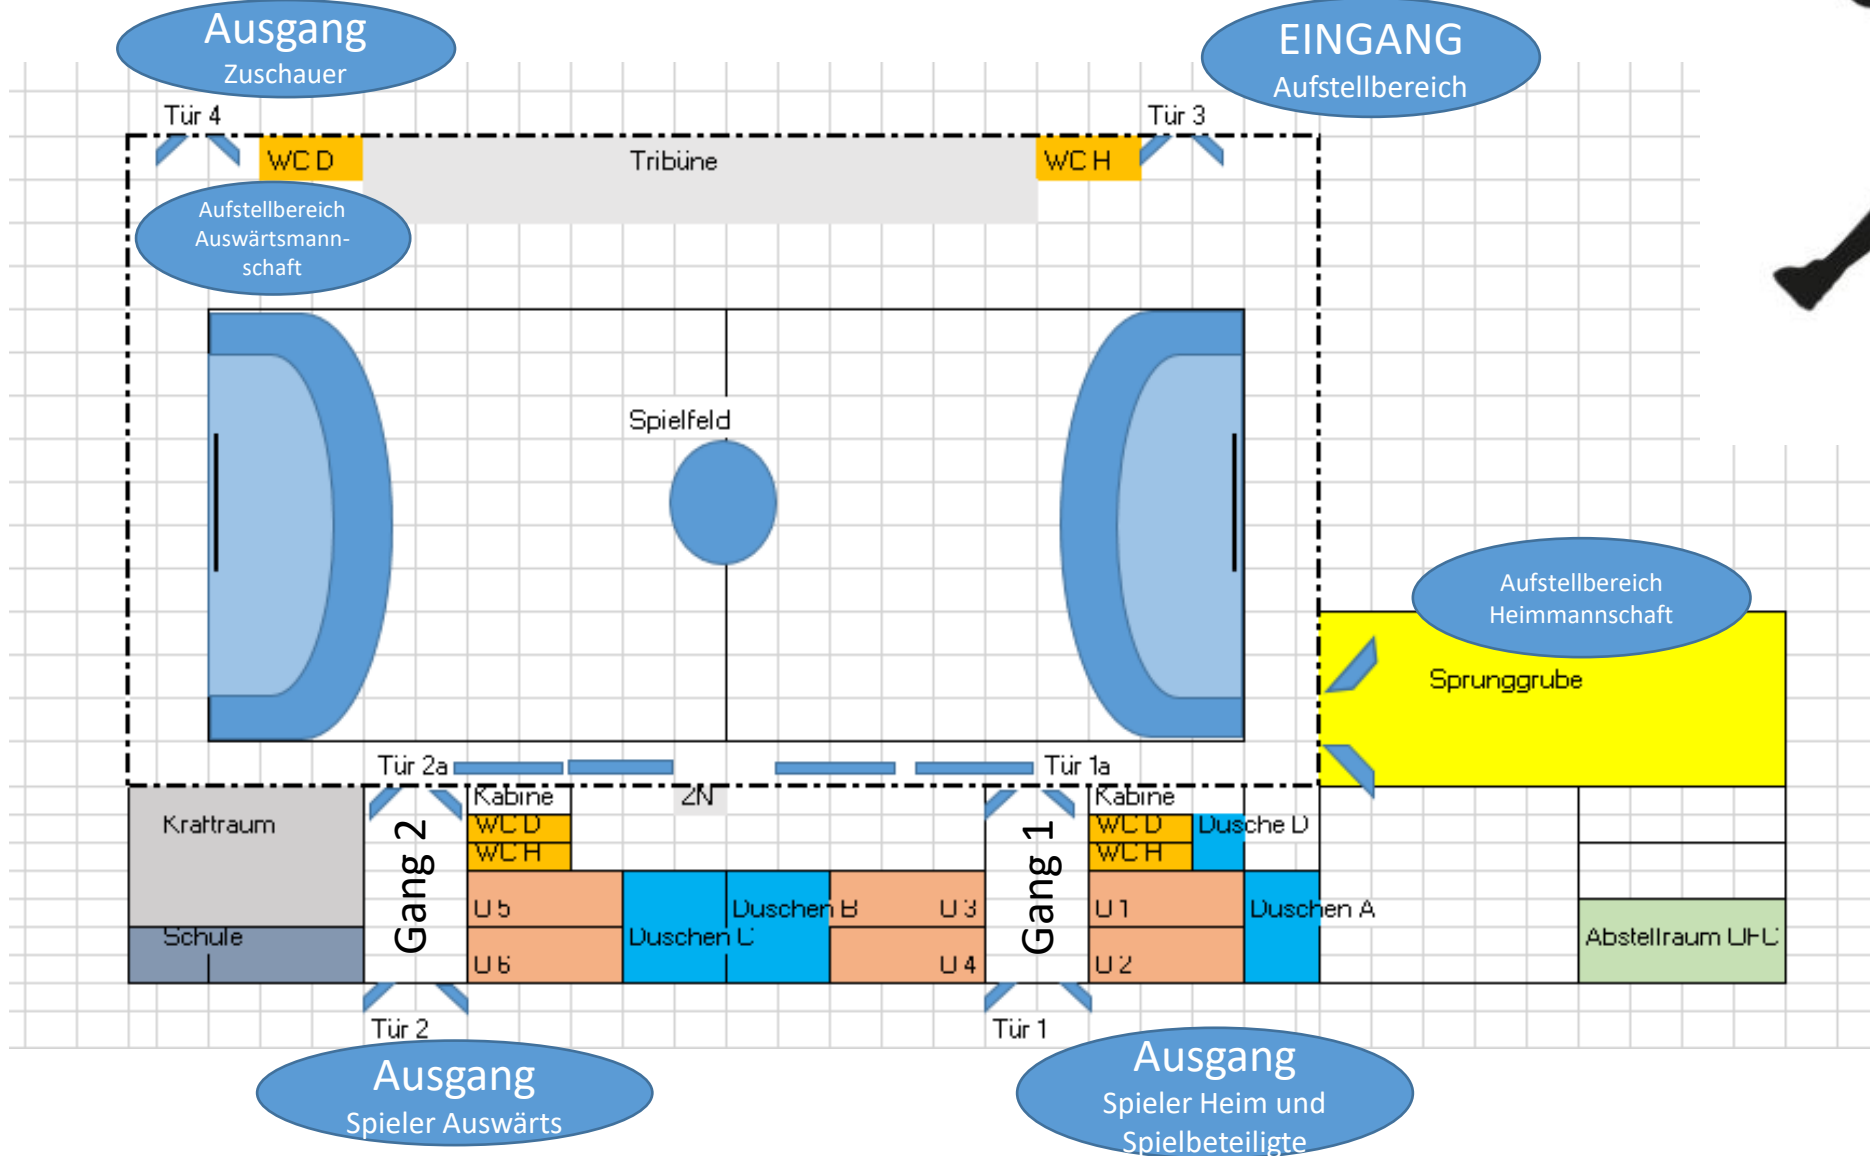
Ausgang
Zuschauer

EINGANG
Aufstellbereich

Tür 4

Tür 3

WC D

Tribüne

WC H

Aufstellbereich Auswärtsmannschaft

Spielfeld

Aufstellbereich Heimmannschaft

Sprunggrube

Tür 2a

Tür 1a

Kabine

ZN

Kabine

Kraftraum

Gang 2

WC D

WC H

Gang 1

WC D

WC H

Dusche D

U 5

Duschen B

U 3

U 1

Duschen A

Schule

U 6

Duschen C

U 4

U 2

Abstellraum UFC

Tür 2

Tür 1

Ausgang
Spieler Auswärts

Ausgang
Spieler Heim und Spielbeteiligte